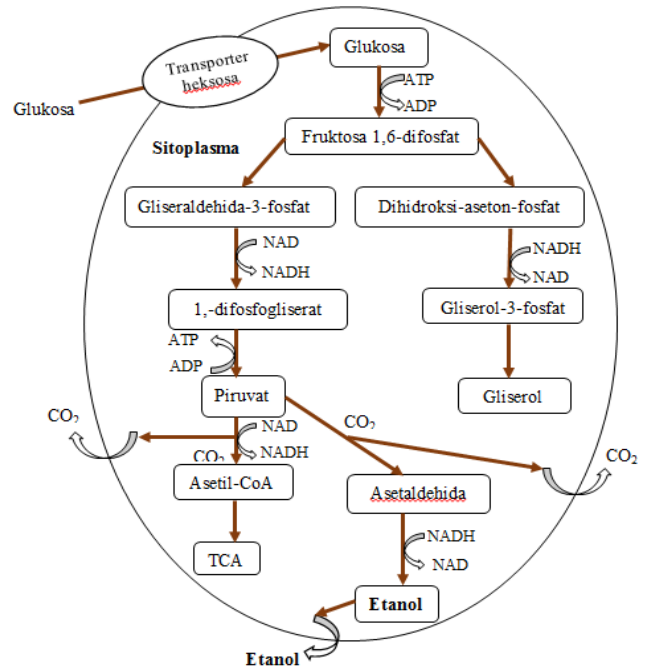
Transporter heksosa

Glukosa

Glukosa

ATP

ADP

Sitoplasma

Fruktosa 1,6-difosfat

Gliseraldehida-3-fosfat

Dihidroksi-aseton-fosfat

NAD

NADH

NADH

NAD

1,-difosfogliserat

Gliserol-3-fosfat

ATP

ADP

Piruvat

Gliserol

$CO_2$

NAD

NADH

$CO_2$

$CO_2$

$CO_2$

Asetil-CoA

Asetaldehida

NADH

NAD

TCA

Etanol

Etanol